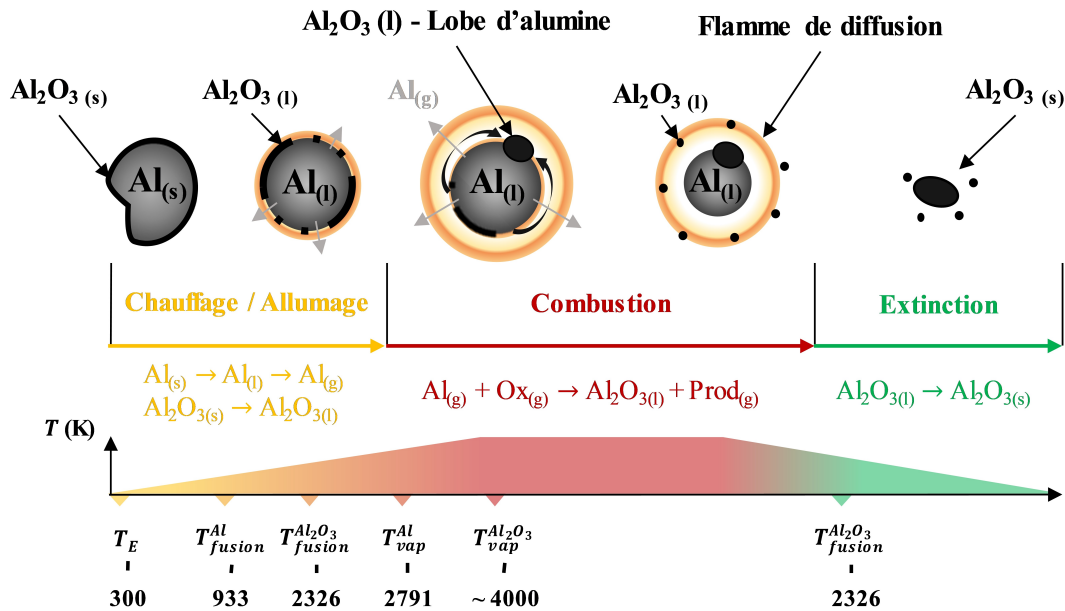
$Al_2O_3$ (l) - Lobe d'alumine

Flamme de diffusion

$Al_2O_3$ (s)

$Al_{(s)}$

$Al_2O_3$ (l)

$Al_{(l)}$

$Al_{(g)}$

$Al_{(l)}$

$Al_2O_3$ (l)

$Al_{(l)}$

$Al_2O_3$ (s)

Chauffage / Allumage

Combustion

Extinction

$Al_{(s)} \rightarrow Al_{(l)} \rightarrow Al_{(g)}$
$Al_2O_{3(s)} \rightarrow Al_2O_{3(l)}$

$Al_{(g)} + Ox_{(g)} \rightarrow Al_2O_{3(l)} + Prod_{(g)}$

$Al_2O_{3(l)} \rightarrow Al_2O_{3(s)}$

$T$ (K)

$T_E$ | $T^{Al}_{fusion}$ | $T^{Al_2O_3}_{fusion}$ | $T^{Al}_{vap}$ | $T^{Al_2O_3}_{vap}$ | $T^{Al_2O_3}_{fusion}$

300 | 933 | 2326 | 2791 | ~ 4000 | 2326